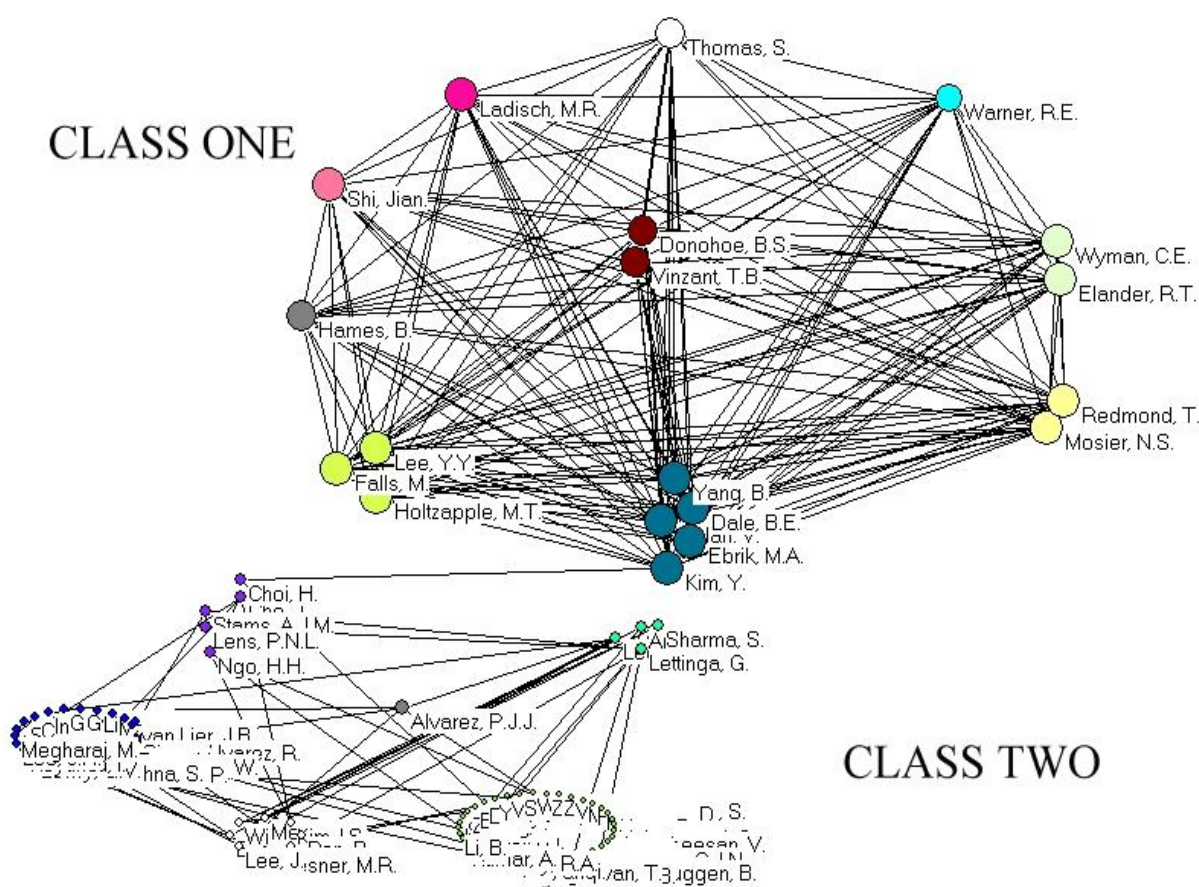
CLASS ONE

Thomas, S.
Ladisch, M.R.
Warner, R.E.
Shi, Jian.
Donohoe, B.S.
Vinzant, T.B.
Wyman, C.E.
Elander, R.T.
Hames, B.
Redmond, T.
Mosier, N.S.
Lee, Y.Y.
Falls, M.
Yang, B.
Holtzapple, M.T.
Dale, B.E.
Ebrik, M.A.
Kim, Y.

Choi, H.
Stams, A.J.M.
Lens, P.N.L.
Ngo, H.H.
Sharma, S.
Lettinga, G.
Alvarez, P.J.J.
Megharaj, M.
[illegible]
Lee, J.
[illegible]sner, M.R.
Li, B.
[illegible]ggen, B.

CLASS TWO